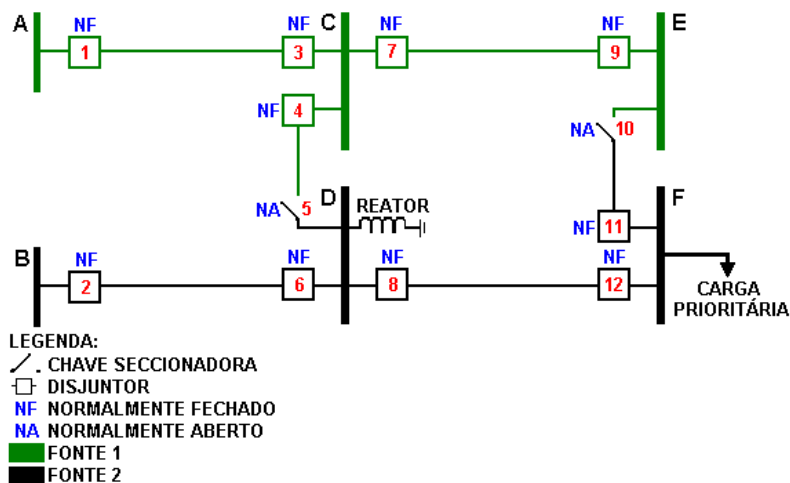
A
NF
1
NF
3
C
NF
7
NF
9
E

NF
4

NA
10

D
NA
5
REATOR

F
NF
11

B
NF
2
NF
6
NF
8
NF
12
CARGA PRIORITÁRIA

LEGENDA:
CHAVE SECCIONADORA
DISJUNTOR
NF NORMALMENTE FECHADO
NA NORMALMENTE ABERTO
FONTE 1
FONTE 2